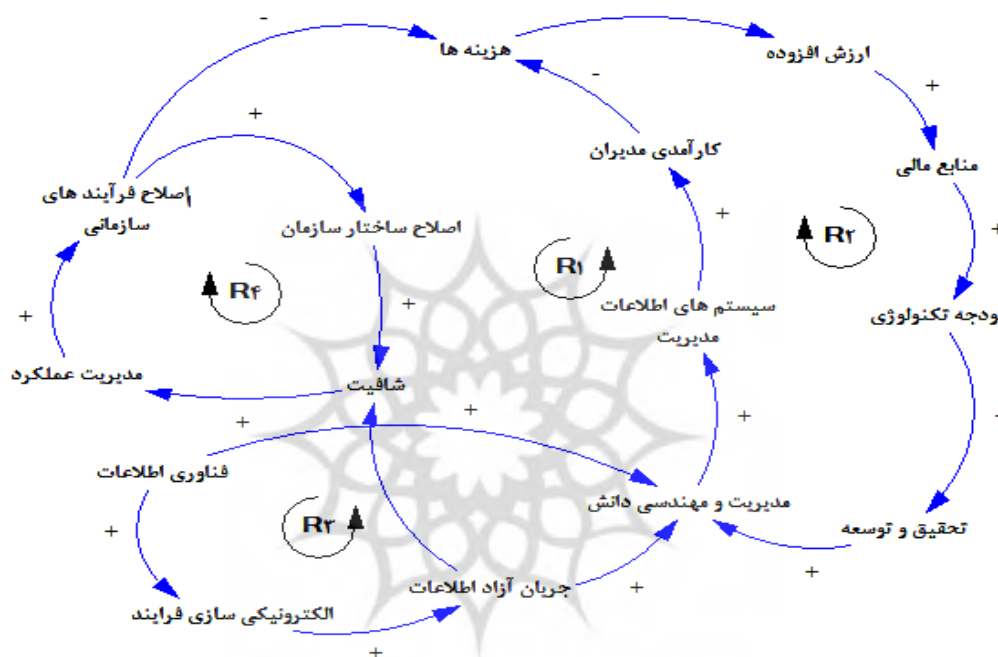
هزینه ها
ارزش افزوده
-
-
+
کارآمدی مدیران
منابع مالی
+
اصلاح فرآیند های سازمانی
اصلاح ساختار سازمان
+
R۲
+
R۱
R۴
سیستم های اطلاعات مدیریت
ودجه تکنولوژی
+
+
مدیریت عملکرد
شافیت
+
+
+
+
فناوری اطلاعات
مدیریت و مهندسی دانش
تحقیق و توسعه
+
R۳
+
+
الکترونیکی سازی فرایند
جریان آزاد اطلاعات
+
+